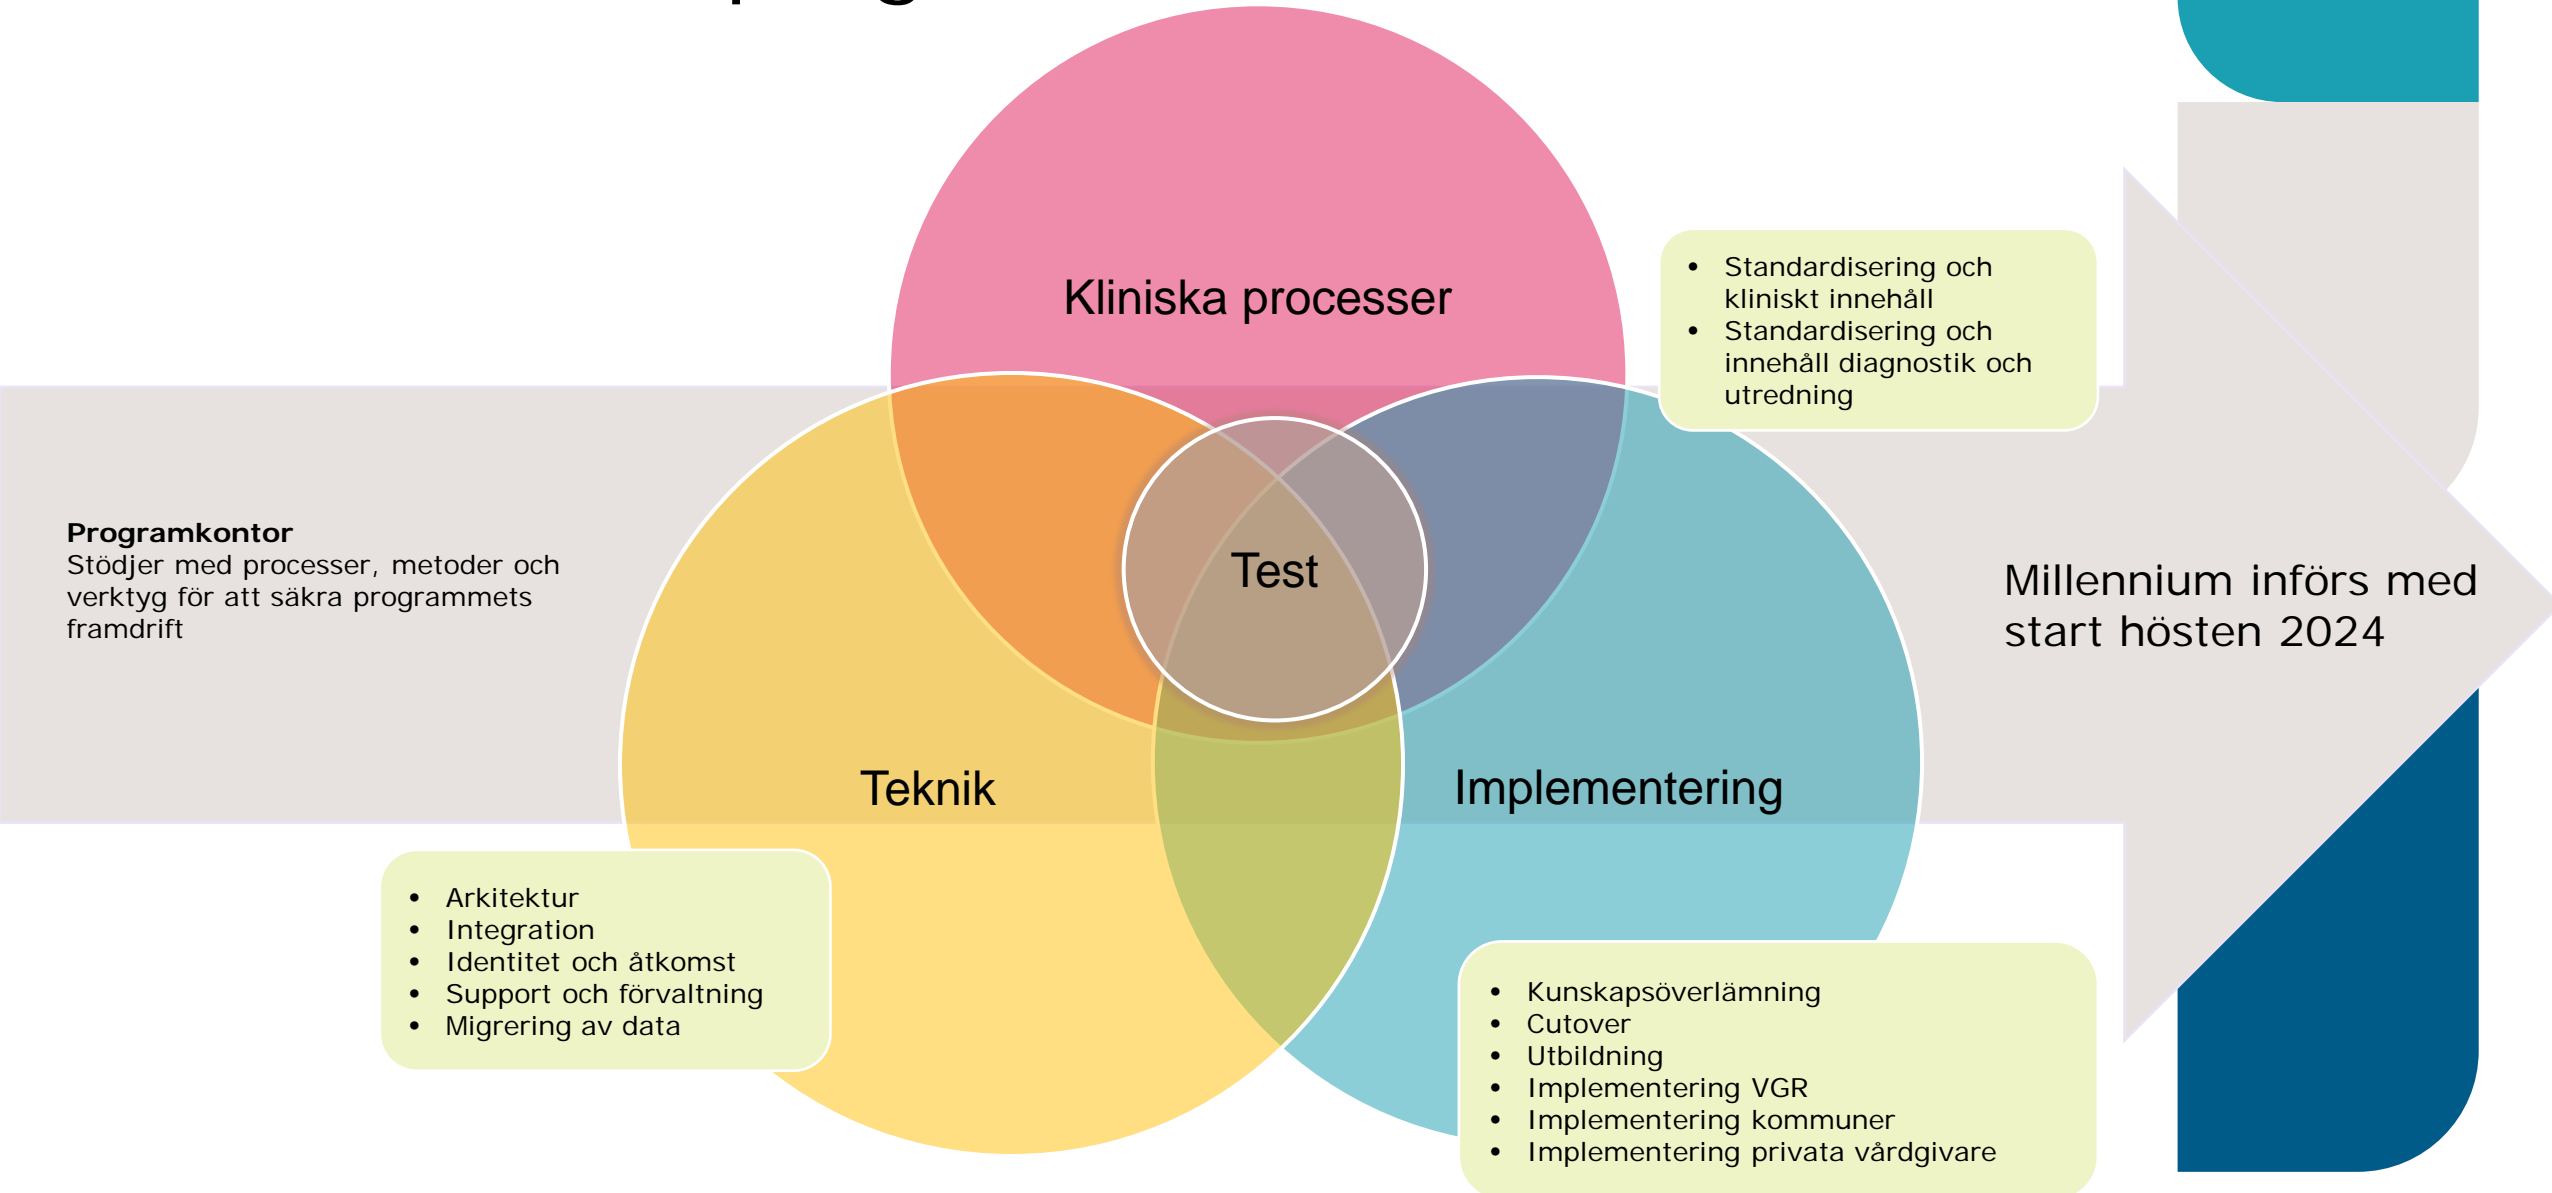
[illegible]

Kliniska processer

- Standardisering och kliniskt innehåll
- Standardisering och innehåll diagnostik och utredning

**Programkontor**
Stödjer med processer, metoder och verktyg för att säkra programmets framdrift

Test

Millennium införs med start hösten 2024

Teknik

Implementering

- Arkitektur
- Integration
- Identitet och åtkomst
- Support och förvaltning
- Migrering av data

- Kunskapsöverlämning
- Cutover
- Utbildning
- Implementering VGR
- Implementering kommuner
- Implementering privata vårdgivare